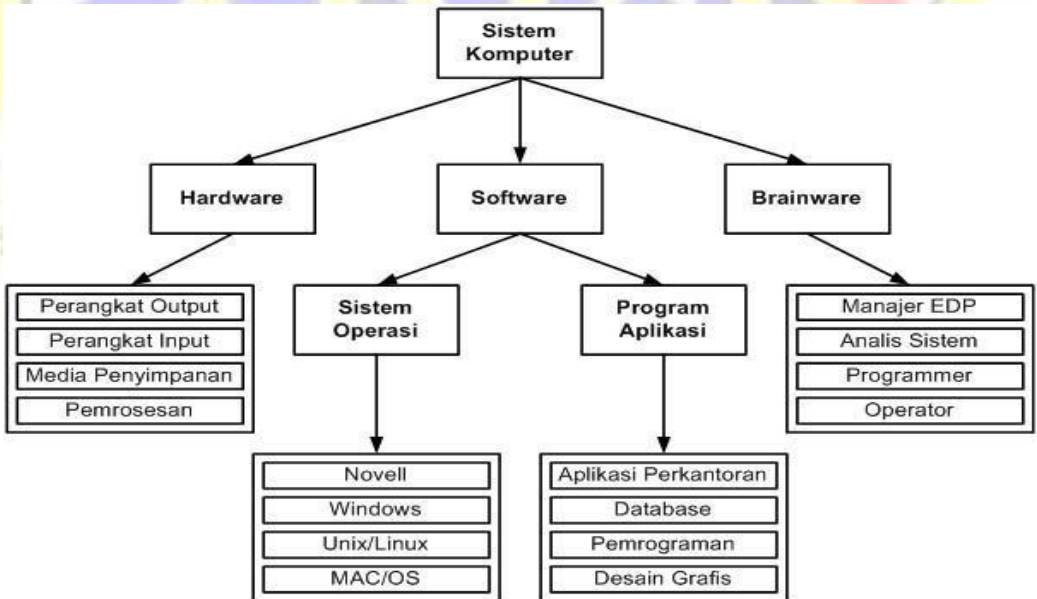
Sistem Komputer

Hardware

Software

Brainware

Perangkat Output
Perangkat Input
Media Penyimpanan
Pemrosesan

Sistem Operasi

Program Aplikasi

Manajer EDP
Analis Sistem
Programmer
Operator

Novell
Windows
Unix/Linux
MAC/OS

Aplikasi Perkantoran
Database
Pemrograman
Desain Grafis